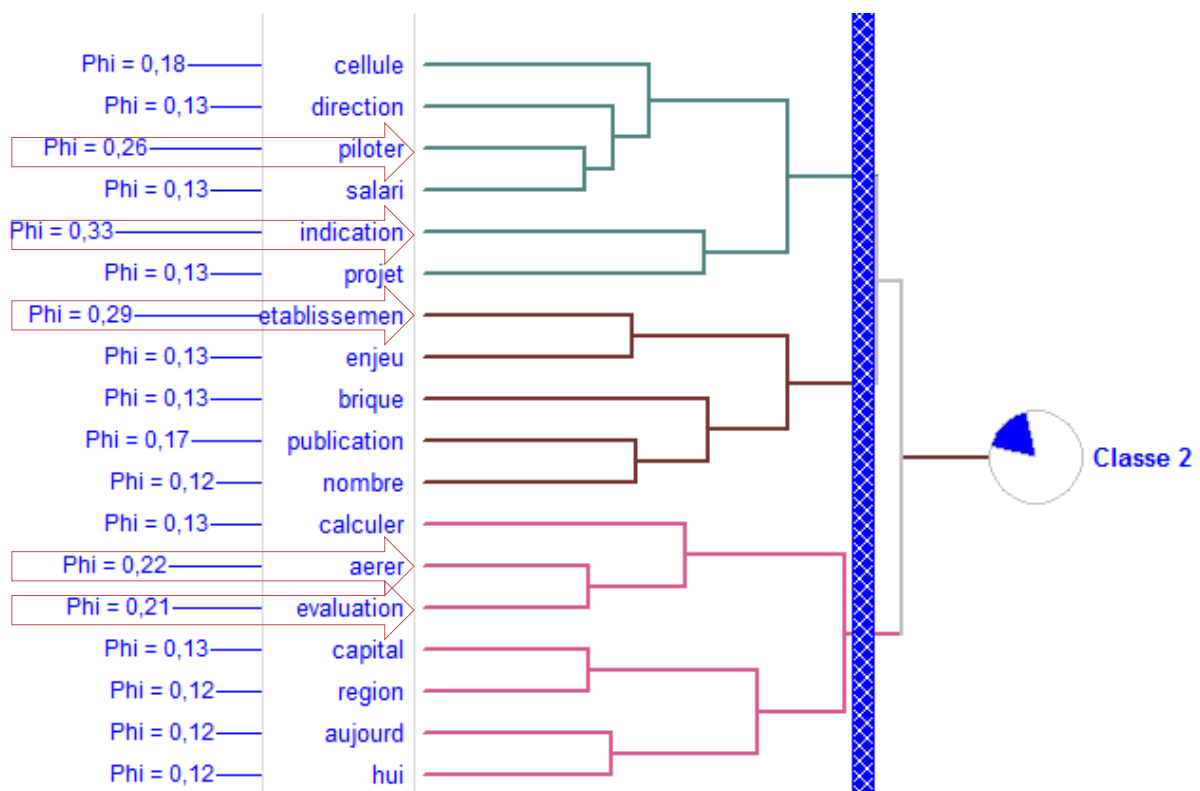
Phi = 0,18 cellule
Phi = 0,13 direction
Phi = 0,26 piloter
Phi = 0,13 salari
Phi = 0,33 indication
Phi = 0,13 projet
Phi = 0,29 etablissemen
Phi = 0,13 enjeu
Phi = 0,13 brique
Phi = 0,17 publication
Phi = 0,12 nombre
Phi = 0,13 calculer
Phi = 0,22 aerer
Phi = 0,21 evaluation
Phi = 0,13 capital
Phi = 0,12 region
Phi = 0,12 aujourd
Phi = 0,12 hui

Classe 2